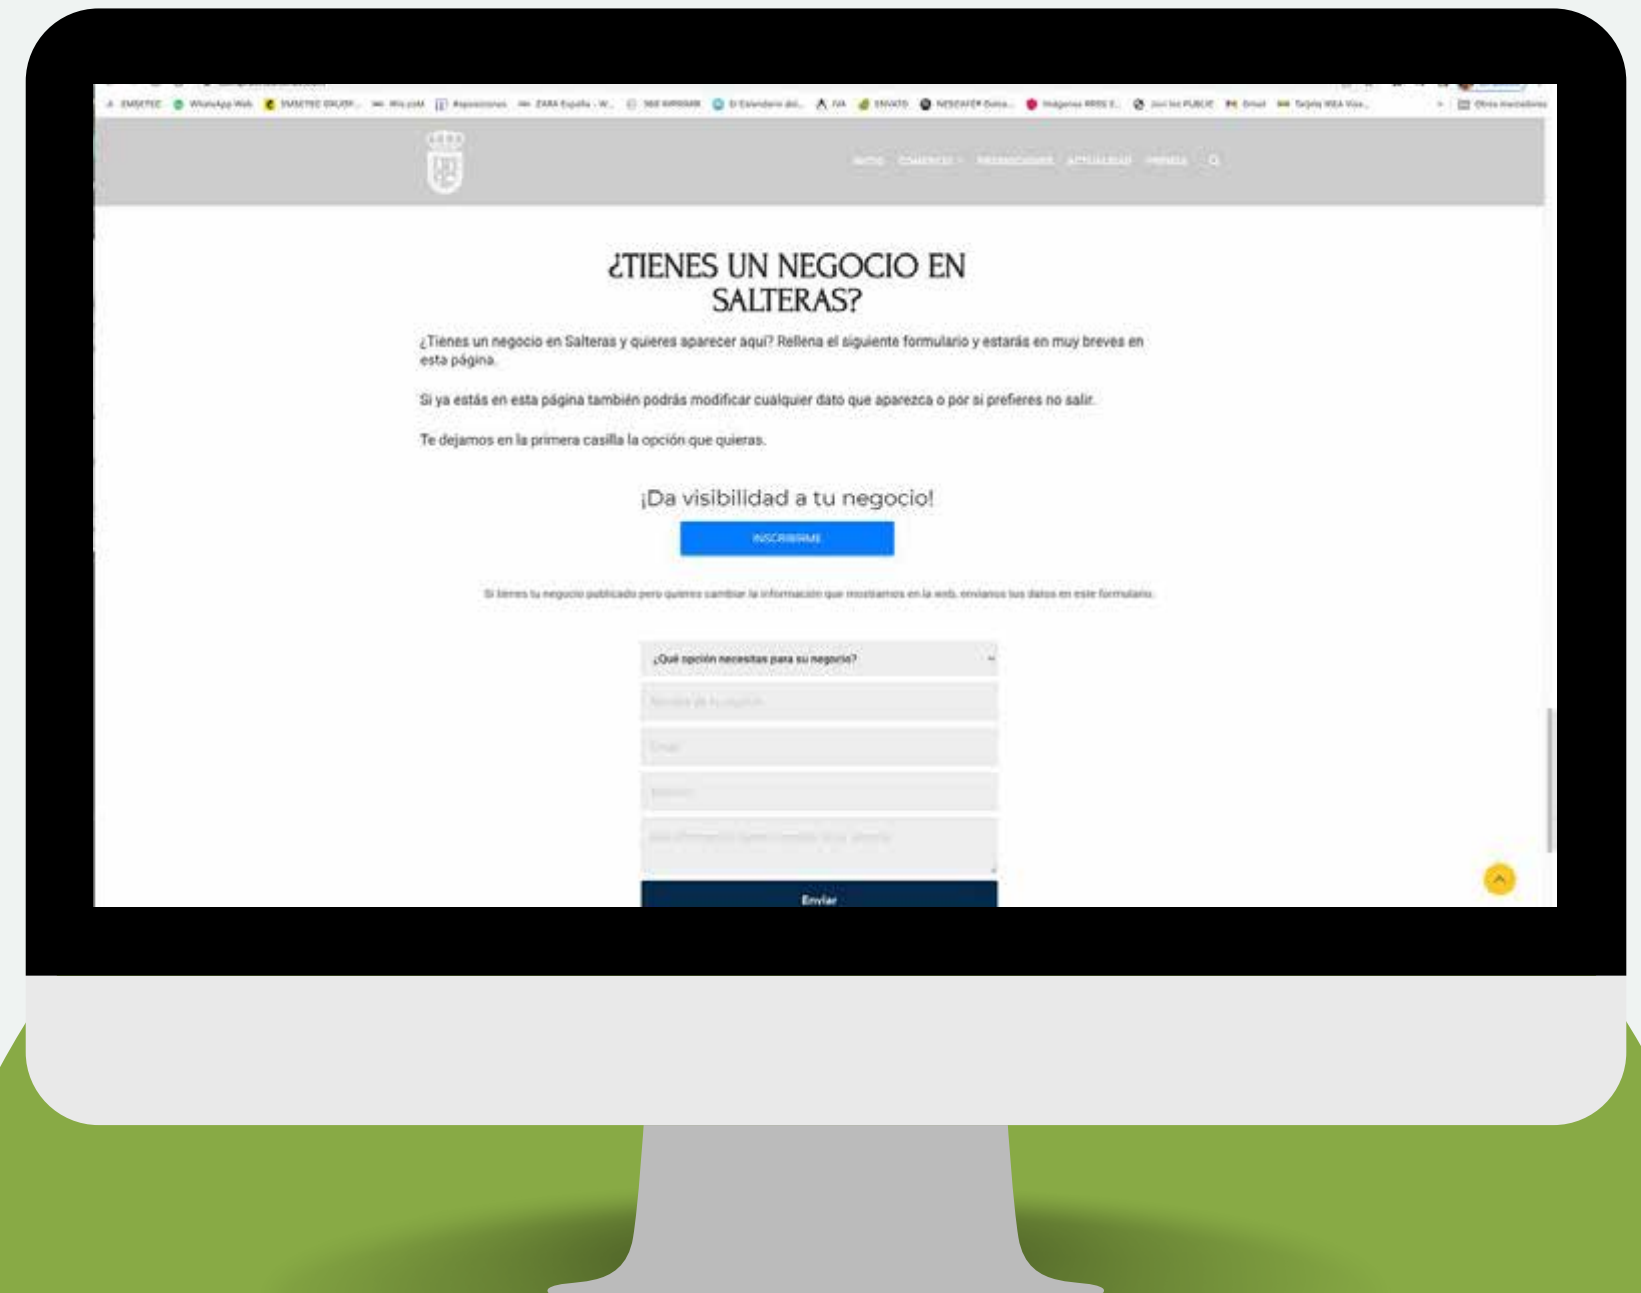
¿TIENES UN NEGOCIO EN SALTERAS?

¿Tienes un negocio en Salteras y quieres aparecer aquí? Rellena el siguiente formulario y estarás en muy breves en esta página.

Si ya estás en esta página también podrás modificar cualquier dato que aparezca o por si prefieres no salir.

Te dejamos en la primera casilla la opción que quieras.

¡Da visibilidad a tu negocio!

INSCRIBIRME

Si tienes tu negocio publicado pero quieres cambiar la información que mostramos en la web, envíanos tus datos en este formulario.

¿Qué opción necesitas para su negocio?

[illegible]

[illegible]

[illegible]

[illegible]

Enviar